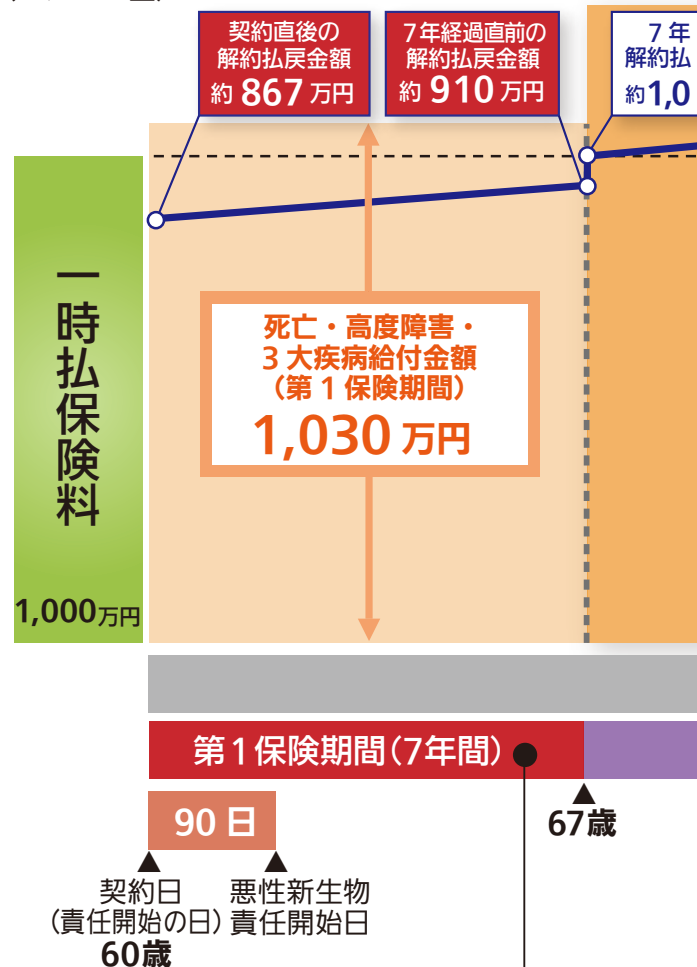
契約直後の
解約払戻金額
約 867 万円

7年経過直前の
解約払戻金額
約 910 万円

7年
解約払
約1,0

一時払保険料
1,000万円

死亡・高度障害・
3大疾病給付金額
（第1保険期間）
1,030 万円

第1保険期間（7年間）

90 日

67歳

契約日
（責任開始の日）
60歳

悪性新生物
責任開始日